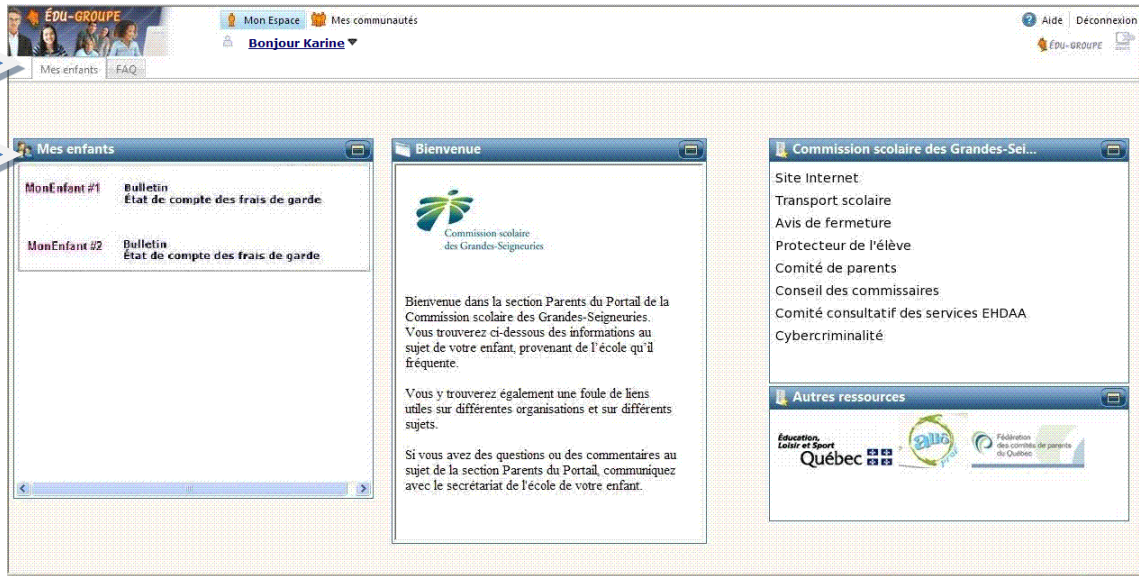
ÉDU-GROUPE

Mon Espace Mes communautés

Bonjour Karine

Aide Déconnexion

ÉDU-GROUPE

Mes enfants FAQ

Mes enfants

MonEnfant #1 Bulletin
État de compte des frais de garde

MonEnfant #2 Bulletin
État de compte des frais de garde

Bienvenue

Commission scolaire des Grandes-Seigneuries

Bienvenue dans la section Parents du Portail de la Commission scolaire des Grandes-Seigneuries. Vous trouverez ci-dessous des informations au sujet de votre enfant, provenant de l'école qu'il fréquente.

Vous y trouverez également une foule de liens utiles sur différentes organisations et sur différents sujets.

Si vous avez des questions ou des commentaires au sujet de la section Parents du Portail, communiquez avec le secrétariat de l'école de votre enfant.

Commission scolaire des Grandes-Sei...

Site Internet
Transport scolaire
Avis de fermeture
Protecteur de l'élève
Comité de parents
Conseil des commissaires
Comité consultatif des services EHDAA
Cybercriminalité

Autres ressources

Éducation, Loisir et Sport Québec

allô prof

Fédération des comités de parents du Québec